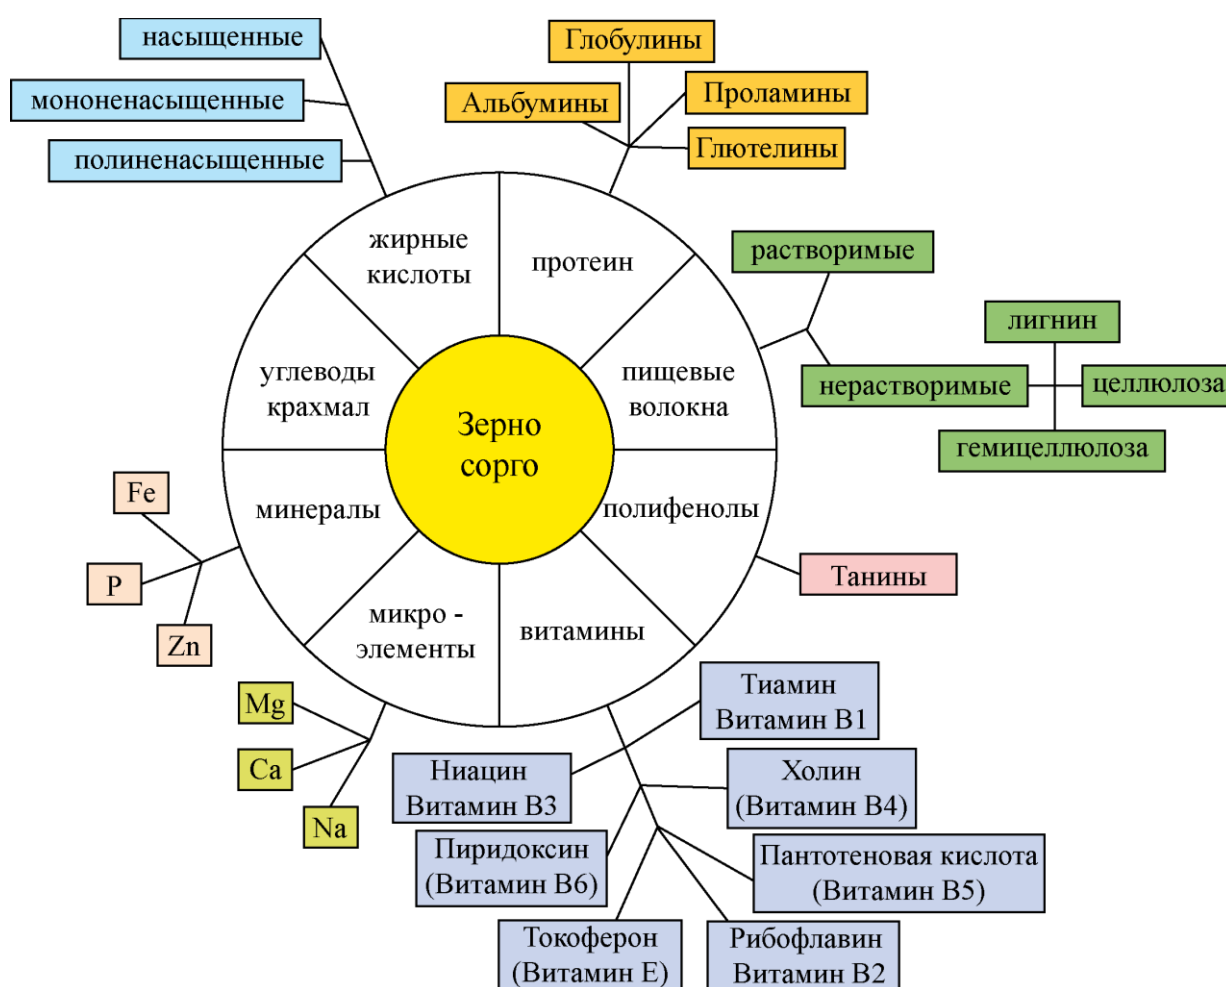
насыщенные

мононенасыщенные

полиненасыщенные

Глобулины

Альбумины

Проламины

Глютелины

жирные кислоты

протеин

растворимые

лигнин

нерастворимые

целлюлоза

гемицеллюлоза

углеводы крахмал

Зерно сорго

пищевые волокна

минералы

полифенолы

Fe

P

Zn

Танины

микро - элементы

витамины

Mg

Ca

Na

Тиамин Витамин B1

Ниацин Витамин B3

Холин (Витамин B4)

Пиридоксин (Витамин B6)

Пантотеновая кислота (Витамин B5)

Токоферон (Витамин E)

Рибофлавин Витамин B2